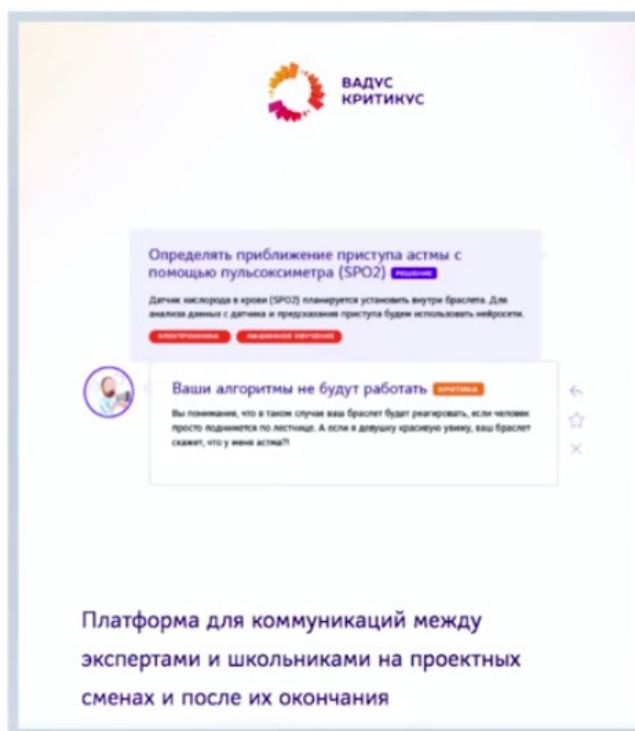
ВАДУС
КРИТИКУС

Определять приближение приступа астмы с помощью пульсоксиметра (SPO2) РЕШЕНИЕ

Датчик кислорода в крови (SPO2) планируется установить внутри браслета. Для анализа данных с датчика и предсказания приступа будем использовать нейросети.

ЭЛЕКТРОНИКА МАШИННОЕ ОБУЧЕНИЕ

Ваши алгоритмы не будут работать КРИТИКА

Вы понимаете, что в таком случае ваш браслет будет реагировать, если человек просто поднимется по лестнице. А если я девушку красивую увижу, ваш браслет скажет, что у меня астма?!

Платформа для коммуникаций между экспертами и школьниками на проектных сменах и после их окончания